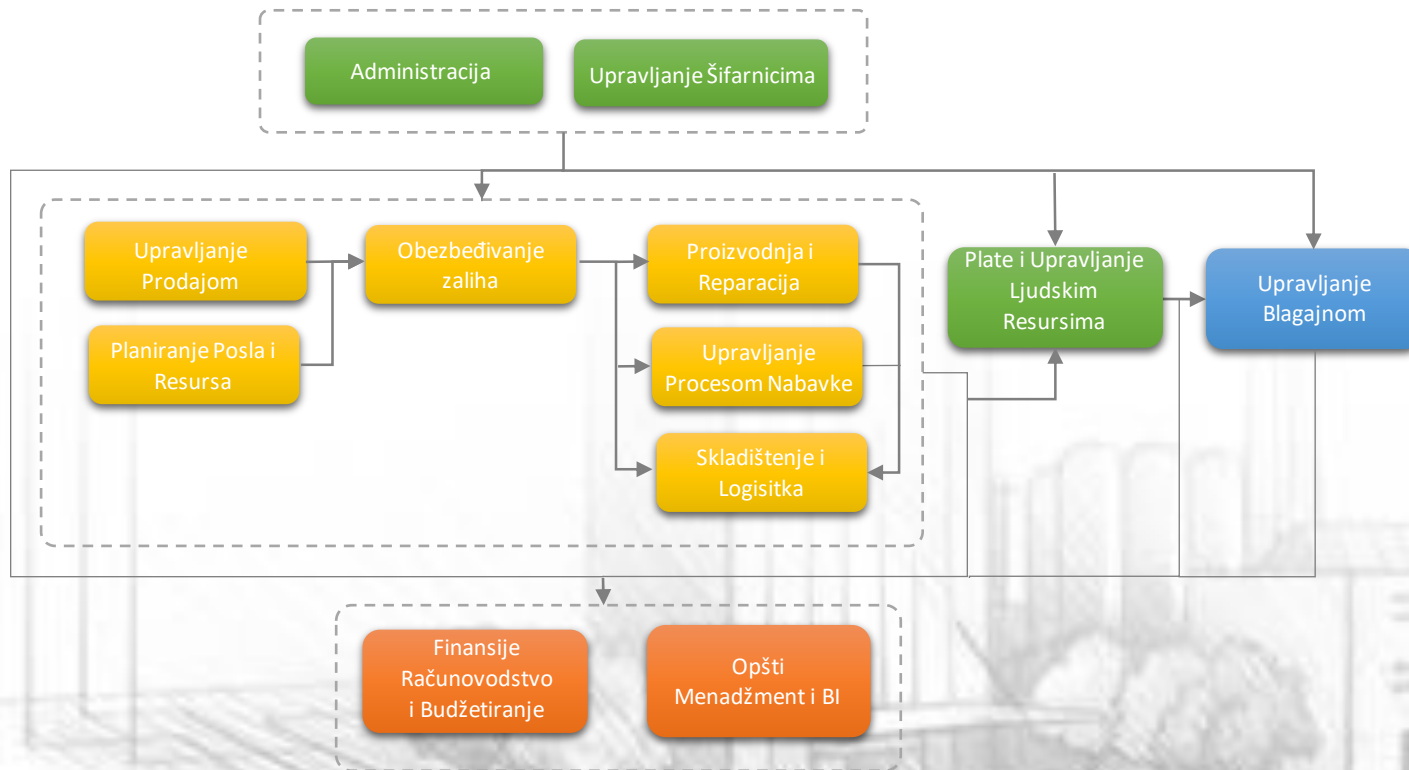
Administracija

Upravljanje Šifarnicima

Upravljanje Prodajom

Planiranje Posla i Resursa

Obezbeđivanje zaliha

Proizvodnja i Reparacija

Upravljanje Procesom Nabavke

Skladištenje i Logisitka

Plate i Upravljanje Ljudskim Resursima

Upravljanje Blagajnom

Finansije Računovodstvo i Budžetiranje

Opšti Menadžment i BI